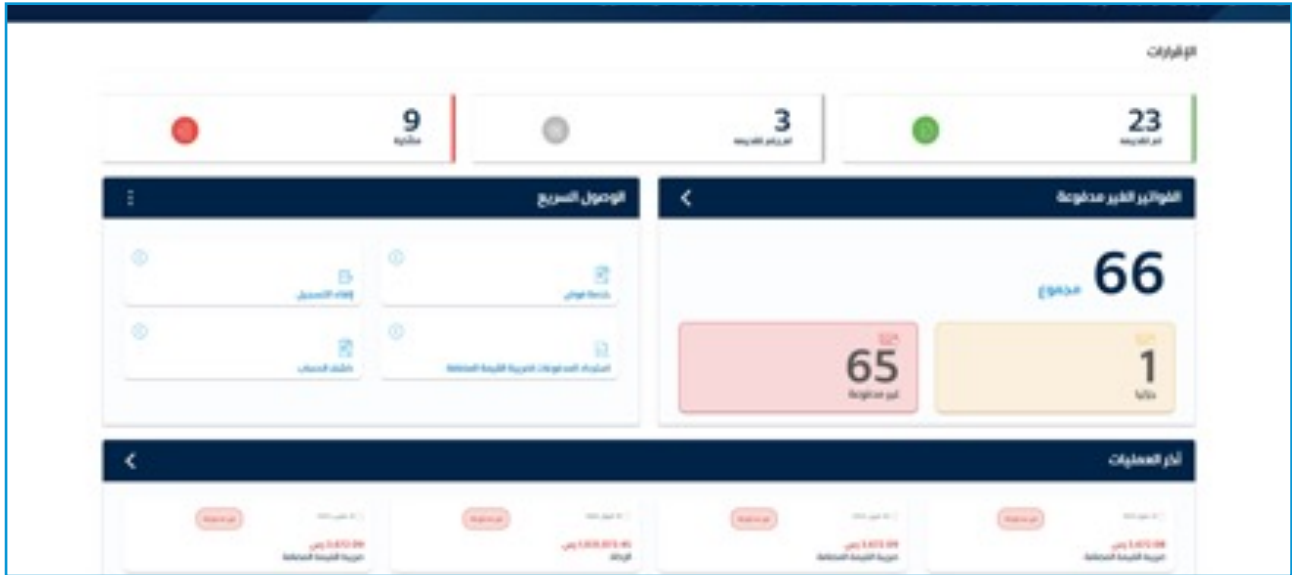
الإقرارات

23
تم التقديم

3
لم يتم التقديم

9
متأخرة

الفواتير الغير مدفوعة

66
مجموع

1
حالية

65
غير مدفوعة

الوصول السريع

خدمة فوتي

إلغاء التسجيل

استرداد المدفوعات لضريبة القيمة المضافة

كشف الحساب

آخر العمليات

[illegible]
3,672.09 ر.س
ضريبة القيمة المضافة

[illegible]
3,672.09 ر.س
ضريبة القيمة المضافة

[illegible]
1,359,872.45 ر.س
الزكاة

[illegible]
3,672.09 ر.س
ضريبة القيمة المضافة